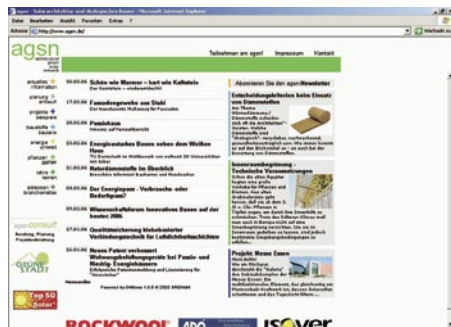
agsn - Solararchitektur und ökologisches Bauen - Microsoft Internet Explorer

Datei Bearbeiten Ansicht Favoriten Extras ?

Adresse http://www.agsn.de/

Wechseln zu

agsn

Teilnehmen am agsn! Impressum Kontakt

aktuelles informationen

planung entwurf

projekte beispiele

baustoffe bauteile

energie umwelt

pflanzen gärten

fotos bilder

adressen branchenatlas

agsn consult

Beratung, Planung, Projektbetreuung

GRÜNE STADT

Top 50 Solar

Schön wie Marmor – hart wie Kalkstein

Fassadengewebe aus Stahl

Passivhaus

Energieautarkes Bauen neben dem Weißen Haus

Naturdämmstoffe im Überblick

Der Energiespar - Verbrauchs- oder Bedarfspass?

Wissenschaftsforum Innovatives Bauen auf der bautec 2006

Qualitätssicherung klebeloser Verbindungstechnik für Luftdichtheitsschichten

Neues Patent verbessert Wohnungsbelüftungsgeräte bei Passiv- und Niedrig-Energiehäusern

Abonnieren Sie den agsn-Newsletter

Entscheidungskriterien beim Einsatz von Dämmstoffen

Innenraumbegrünung - Technische Voraussetzungen

Projekt: Neues Essen

ROCKWOOL

ISOVER